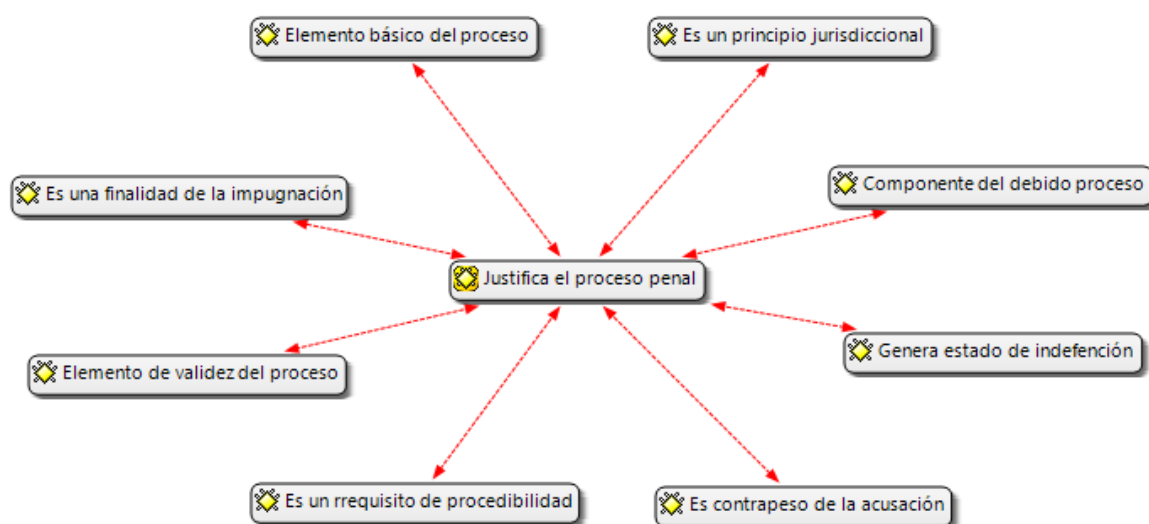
Elemento básico del proceso

Es un principio jurisdiccional

Es una finalidad de la impugnación

Componente del debido proceso

Justifica el proceso penal

Genera estado de indefención

Elemento de validez del proceso

Es un rrequisito de procedibilidad

Es contrapeso de la acusación